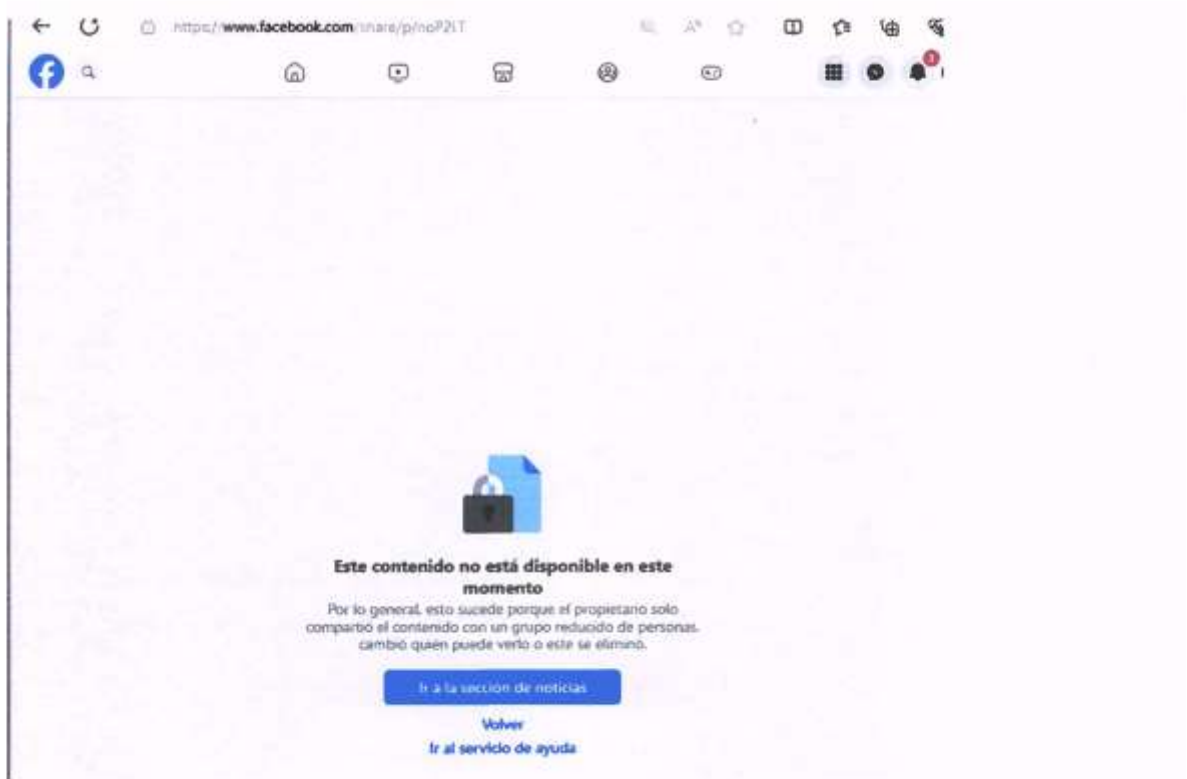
https://www.facebook.com/share/p/noP2LT

Este contenido no está disponible en este momento

Por lo general, esto sucede porque el propietario solo compartió el contenido con un grupo reducido de personas, cambió quién puede verlo o este se eliminó.

Ir a la sección de noticias

Volver

Ir al servicio de ayuda